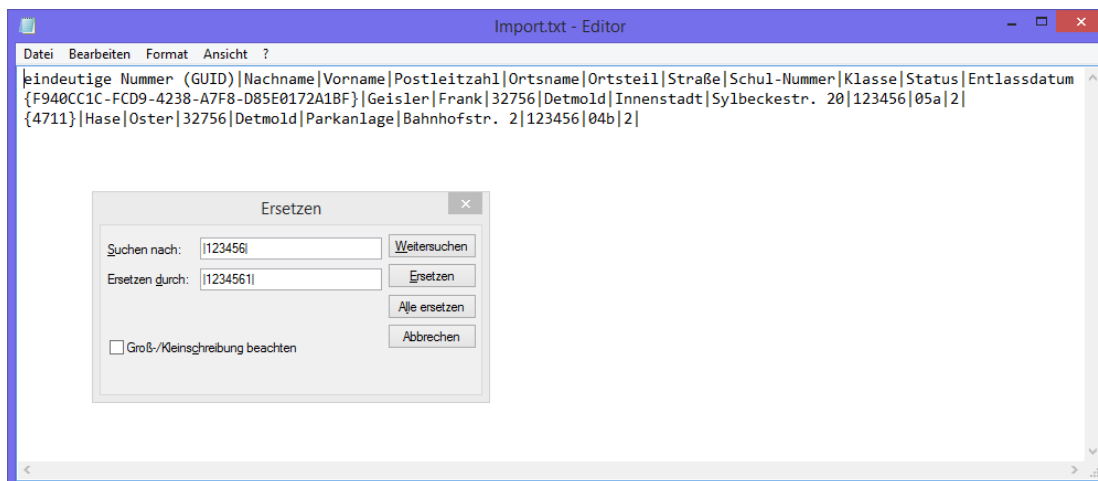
Import.txt - Editor

Datei Bearbeiten Format Ansicht ?

eindeutige Nummer (GUID)|Nachname|Vorname|Postleitzahl|Ortsname|Ortsteil|Straße|Schul-Nummer|Klasse|Status|Entlassdatum
{F940CC1C-FCD9-4238-A7F8-D85E0172A1BF}|Geisler|Frank|32756|Detmold|Innenstadt|Sylbeckestr. 20|123456|05a|2|
{4711}|Hase|Oster|32756|Detmold|Parkanlage|Bahnhofstr. 2|123456|04b|2|

Ersetzen

Suchen nach: |123456|

Ersetzen durch: |1234561|

Weitersuchen

Ersetzen

Alle ersetzen

Abbrechen

Groß-/Kleinschreibung beachten